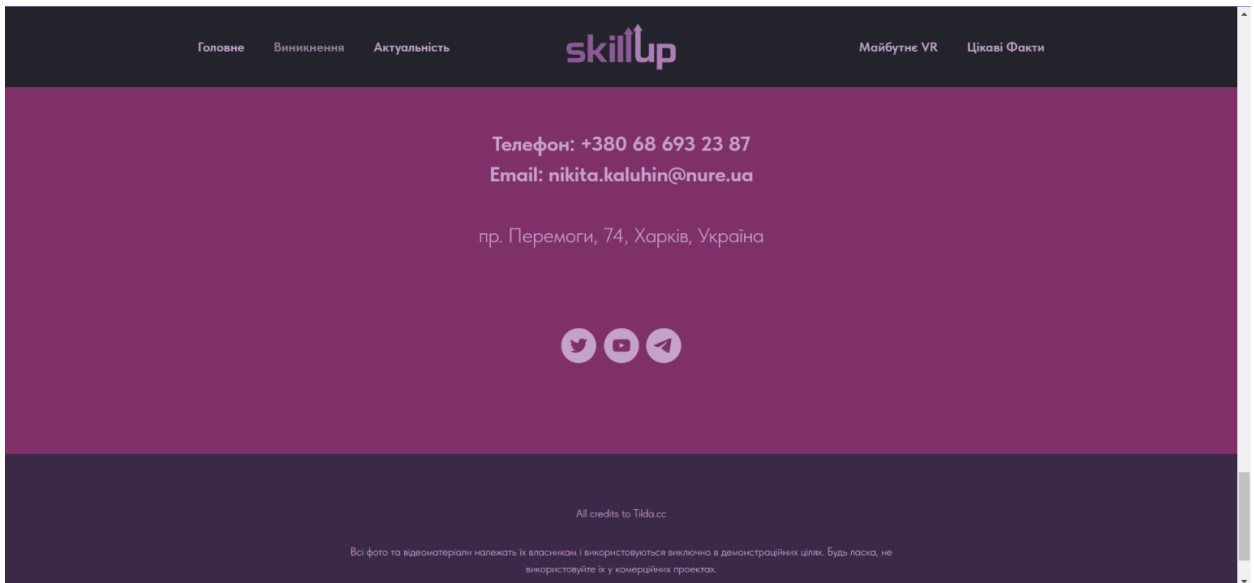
Головне Виникнення Актуальність skillup Майбутнє VR Цікаві Факти

Телефон: +380 68 693 23 87
Email: nikita.kaluhin@nure.ua

пр. Перемоги, 74, Харків, Україна

All credits to Tilda.cc

Всі фото та відеоматеріали належать їх власникам і використовуються виключно в демонстраційних цілях. Будь ласка, не використовуйте їх у комерційних проектах.